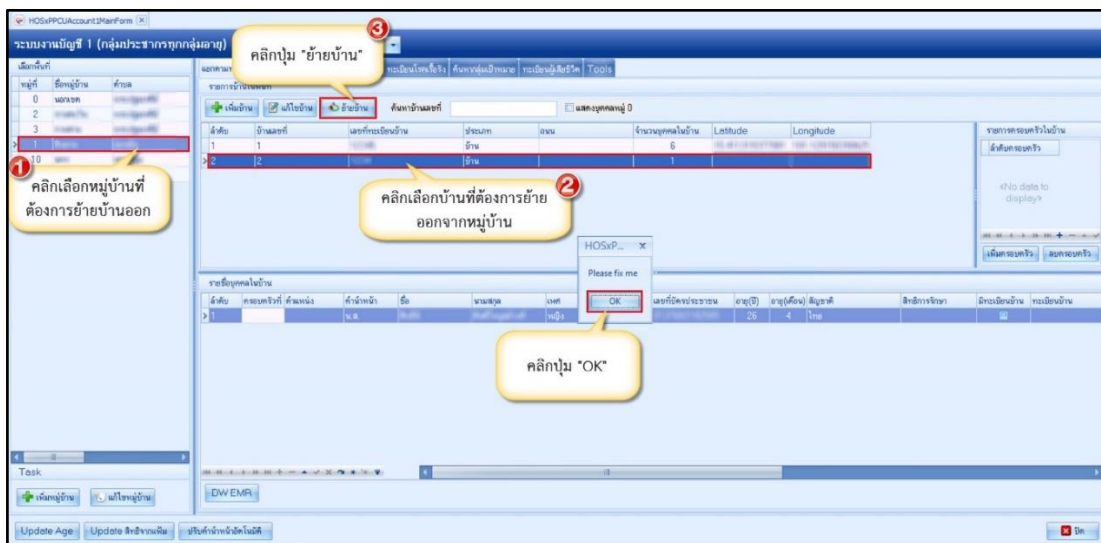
HOSxPPCUAccount1MainForm

ระบบงานบัญชี 1 (กลุ่มประชากรทุกกลุ่มอายุ)

คลิกปุ่ม "ย้ายบ้าน"

3

เลือกพื้นที่

| หมู่ที่ | ชื่อหมู่บ้าน | ตำบล |
|---|---|---|
| 0 | นอกเขต | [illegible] |
| 2 | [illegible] | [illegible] |
| 3 | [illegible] | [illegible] |
| 1 | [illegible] | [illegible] |
| 10 | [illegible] | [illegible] |

1

คลิกเลือกหมู่บ้านที่ต้องการย้ายบ้านออก

ทะเบียนโทรศัพท์ ค้นหาตำแหน่ง ทะเบียนผู้เสียชีวิต Tools

รายการบ้านในเขต

เพิ่มบ้าน แก้ไขบ้าน ย้ายบ้าน ค้นหาบ้านเลขที่ แสดงบุคคลหมู่ 0

| ลำดับ | บ้านเลขที่ | เลขที่ทะเบียนบ้าน | ประเภท | ถนน | จำนวนบุคคลในบ้าน | Latitude | Longitude |
|---|---|---|---|---|---|---|---|
| 1 | 1 | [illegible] | บ้าน | | 6 | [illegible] | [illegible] |
| 2 | 2 | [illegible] | บ้าน | | 1 | | |

2

คลิกเลือกบ้านที่ต้องการย้ายออกจากหมู่บ้าน

รายการครอบครัวในบ้าน

ลำดับครอบครัว

<No data to display>

เพิ่มครอบครัว ลบครอบครัว

HOSxP...

Please fix me

OK

รายชื่อบุคคลในบ้าน

| ลำดับ | ครอบครัวที่ | ตำแหน่ง | คำนำหน้า | ชื่อ | นามสกุล | เพศ | เลขที่บัตรประชาชน | อายุ(ปี) | อายุ(เดือน) | สัญชาติ | สิทธิการรักษา | มีทะเบียนบ้าน | ทะเบียนบ้าน |
|---|---|---|---|---|---|---|---|---|---|---|---|---|---|
| 1 | | | น.ส. | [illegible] | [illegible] | หญิง | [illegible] | 26 | 4 | ไทย | | | |

คลิกปุ่ม "OK"

Task

เพิ่มหมู่บ้าน แก้ไขหมู่บ้าน

DW EMR

Update Age Update สิทธิจากแฟ้ม ปรับคำนำหน้าอัตโนมัติ

ปิด